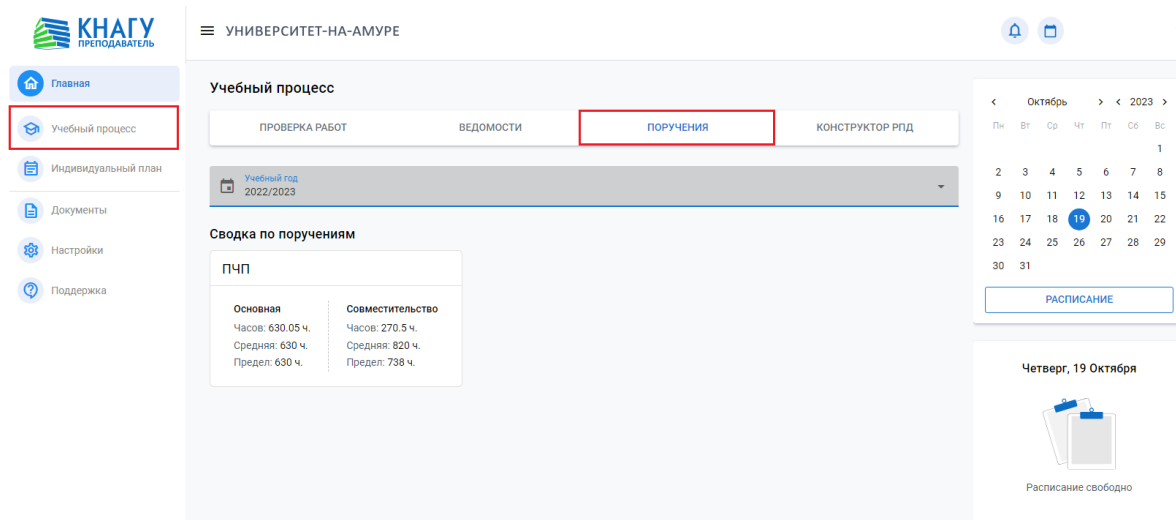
КНАГУ
ПРЕПОДАВАТЕЛЬ

УНИВЕРСИТЕТ-НА-АМУРЕ

Главная
Учебный процесс
Индивидуальный план
Документы
Настройки
Поддержка

Учебный процесс

ПРОВЕРКА РАБОТ
ВЕДОМОСТИ
ПОРУЧЕНИЯ
КОНСТРУКТОР РПД

Учебный год
2022/2023

Сводка по поручениям

ПЧП

Основная
Часов: 630.05 ч.
Средняя: 630 ч.
Предел: 630 ч.

Совместительство
Часов: 270.5 ч.
Средняя: 820 ч.
Предел: 738 ч.

Октябрь 2023

| Пн | Вт | Ср | Чт | Пт | Сб | Вс |
|---|---|---|---|---|---|---|
| | | | | | | 1 |
| 2 | 3 | 4 | 5 | 6 | 7 | 8 |
| 9 | 10 | 11 | 12 | 13 | 14 | 15 |
| 16 | 17 | 18 | 19 | 20 | 21 | 22 |
| 23 | 24 | 25 | 26 | 27 | 28 | 29 |
| 30 | 31 | | | | | |

РАСПИСАНИЕ

Четверг, 19 Октября

Расписание свободно